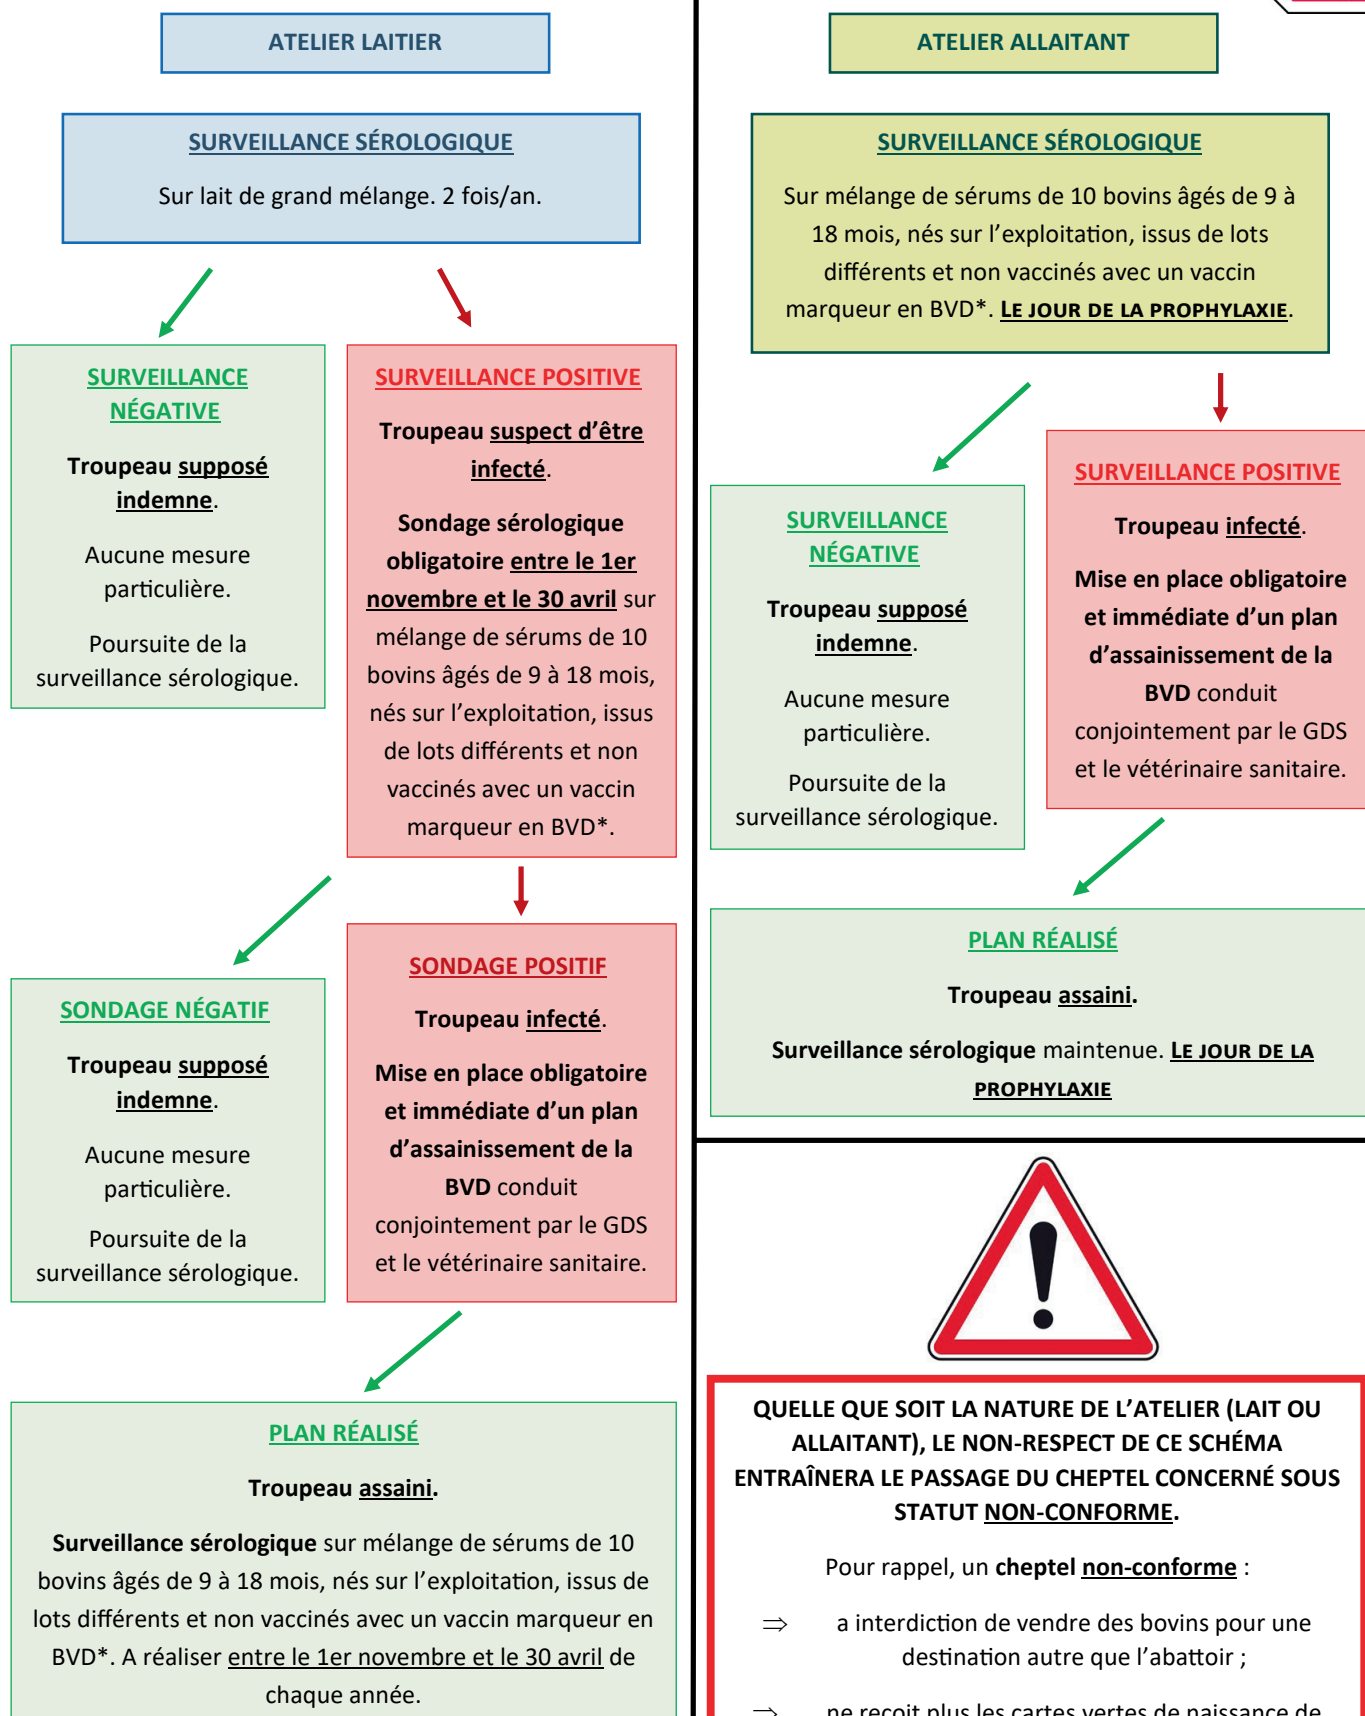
ATELIER LAITIER

SURVEILLANCE SÉROLOGIQUE

Sur lait de grand mélange. 2 fois/an.

SURVEILLANCE NÉGATIVE

Troupeau supposé indemne.

Aucune mesure particulière.

Poursuite de la surveillance sérologique.

SURVEILLANCE POSITIVE

Troupeau suspect d'être infecté.

Sondage sérologique obligatoire entre le 1er novembre et le 30 avril sur mélange de sérums de 10 bovins âgés de 9 à 18 mois, nés sur l'exploitation, issus de lots différents et non vaccinés avec un vaccin marqueur en BVD*.

SONDAGE NÉGATIF

Troupeau supposé indemne.

Aucune mesure particulière.

Poursuite de la surveillance sérologique.

SONDAGE POSITIF

Troupeau infecté.

Mise en place obligatoire et immédiate d'un plan d'assainissement de la BVD conduit conjointement par le GDS et le vétérinaire sanitaire.

PLAN RÉALISÉ

Troupeau assaini.

Surveillance sérologique sur mélange de sérums de 10 bovins âgés de 9 à 18 mois, nés sur l'exploitation, issus de lots différents et non vaccinés avec un vaccin marqueur en BVD*. A réaliser entre le 1er novembre et le 30 avril de chaque année.

ATELIER ALLAITANT

SURVEILLANCE SÉROLOGIQUE

Sur mélange de sérums de 10 bovins âgés de 9 à 18 mois, nés sur l'exploitation, issus de lots différents et non vaccinés avec un vaccin marqueur en BVD*. LE JOUR DE LA PROPHYLAXIE.

SURVEILLANCE NÉGATIVE

Troupeau supposé indemne.

Aucune mesure particulière.

Poursuite de la surveillance sérologique.

SURVEILLANCE POSITIVE

Troupeau infecté.

Mise en place obligatoire et immédiate d'un plan d'assainissement de la BVD conduit conjointement par le GDS et le vétérinaire sanitaire.

PLAN RÉALISÉ

Troupeau assaini.

Surveillance sérologique maintenue. LE JOUR DE LA PROPHYLAXIE

QUELLE QUE SOIT LA NATURE DE L'ATELIER (LAIT OU ALLAITANT), LE NON-RESPECT DE CE SCHÉMA ENTRAÎNERA LE PASSAGE DU CHEPTEL CONCERNÉ SOUS STATUT NON-CONFORME.

Pour rappel, un cheptel non-conforme :

$\Rightarrow$ a interdiction de vendre des bovins pour une destination autre que l'abattoir ;

$\Rightarrow$ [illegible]